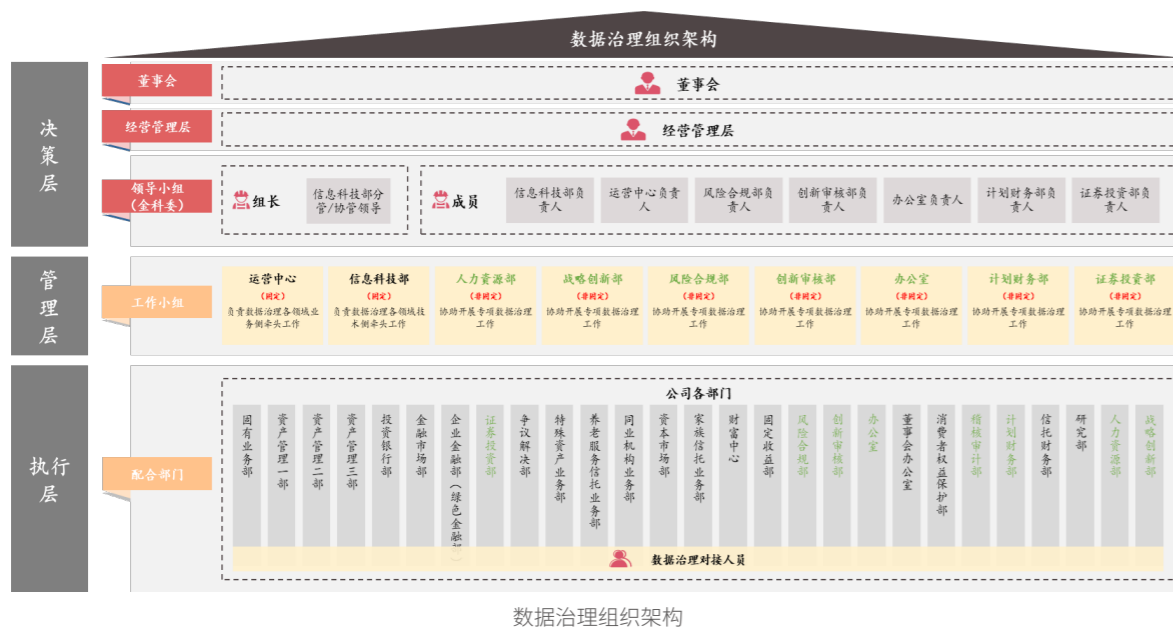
数据治理组织架构

决策层

董事会

董事会

经营管理层

经营管理层

领导小组（金科委）

组长

信息科技部分管/协管领导

成员

信息科技部负责人

运营中心负责人

风险合规部负责人

创新审核部负责人

办公室负责人

计划财务部负责人

证券投资部负责人

管理层

工作小组

运营中心
（固定）
负责数据治理各领域业务侧牵头工作

信息科技部
（固定）
负责数据治理各领域技术侧牵头工作

人力资源部
（非固定）
协助开展专项数据治理工作

战略创新部
（非固定）
协助开展专项数据治理工作

风险合规部
（非固定）
协助开展专项数据治理工作

创新审核部
（非固定）
协助开展专项数据治理工作

办公室
（非固定）
协助开展专项数据治理工作

计划财务部
（非固定）
协助开展专项数据治理工作

证券投资部
（非固定）
协助开展专项数据治理工作

执行层

配合部门

公司各部门

固有业务部

资产管理一部

资产管理二部

资产管理三部

投资银行部

金融市场部

企业金融部（绿色金融部）

证券投资部

争议解决部

特殊资产业务部

养老服务信托业务部

同业机构业务部

资本市场部

家族信托业务部

财富中心

固定收益部

风险合规部

创新审核部

办公室

董事会办公室

消费者权益保护部

稽核审计部

计划财务部

信托财务部

研究部

人力资源部

战略创新部

数据治理对接人员

数据治理组织架构